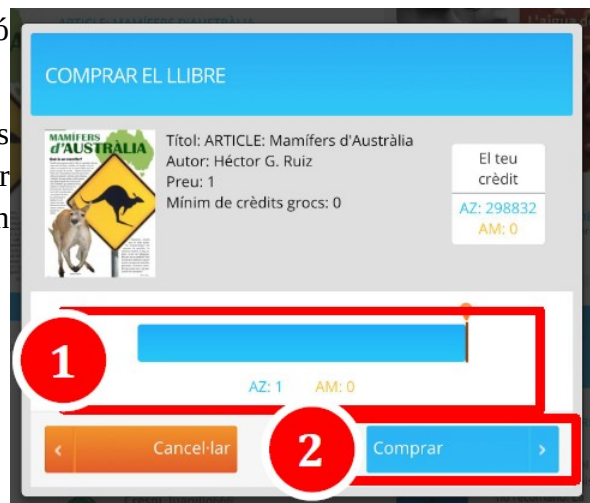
COMPRAR EL LLIBRE

MAMÍFERS d'AUSTRÀLIA

Títol: ARTICLE: Mamífers d'Austràlia
Autor: Héctor G. Ruiz
Preu: 1
Mínim de crèdits grocs: 0

El teu crèdit
AZ: 298832
AM: 0

1

AZ: 1 AM: 0

‹ Cancel·lar

2

Comprar ›